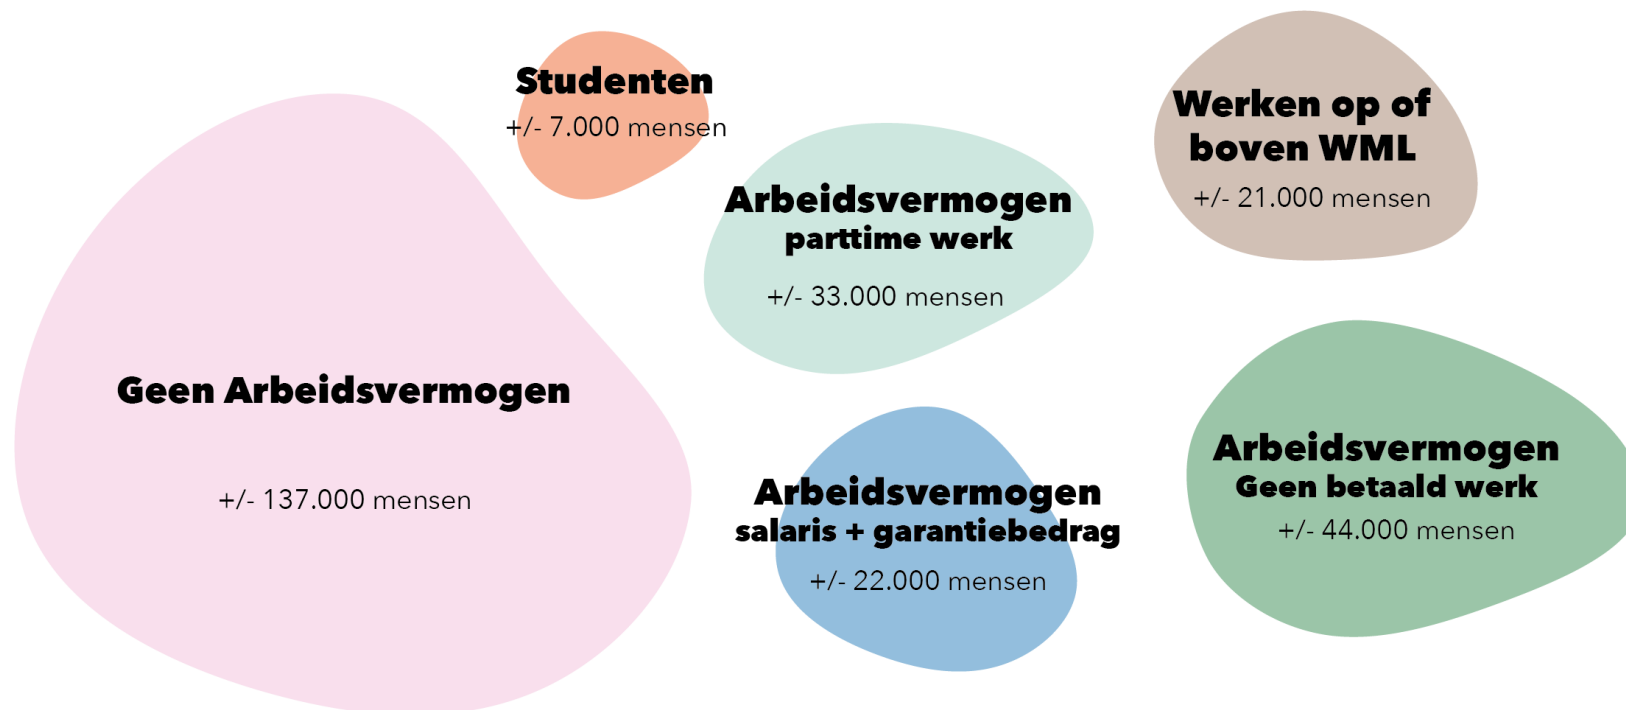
Studenten
+/- 7.000 mensen

Werken op of boven WML
+/- 21.000 mensen

Arbeidsvermogen
parttime werk
+/- 33.000 mensen

Geen Arbeidsvermogen
+/- 137.000 mensen

Arbeidsvermogen
Geen betaald werk
+/- 44.000 mensen

Arbeidsvermogen
salaris + garantiebedrag
+/- 22.000 mensen